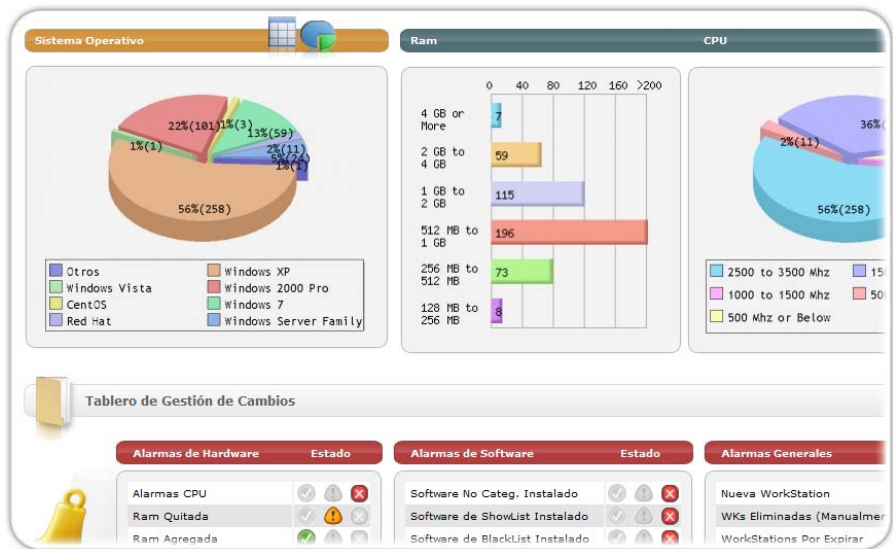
Sistema Operativo

Ram

CPU

22%(101)
1%(3)
13%(59)
1%(1)
2%(11)
5%(24)
1%(1)
56%(258)

Otros
Windows XP
Windows Vista
Windows 2000 Pro
CentOS
Windows 7
Red Hat
Windows Server Family

| | 0 | 40 | 80 | 120 | 160 | >200 |
|---|---|---|---|---|---|---|
| 4 GB or More | 7 | | | | | |
| 2 GB to 4 GB | 59 | | | | | |
| 1 GB to 2 GB | 115 | | | | | |
| 512 MB to 1 GB | 196 | | | | | |
| 256 MB to 512 MB | 73 | | | | | |
| 128 MB to 256 MB | 8 | | | | | |

2%(11)
36%
56%(258)

2500 to 3500 Mhz
15
1000 to 1500 Mhz
50
500 Mhz or Below

Tablero de Gestión de Cambios

Alarmas de Hardware
Estado
Alarmas CPU
Ram Quitada
Ram Agregada

Alarmas de Software
Estado
Software No Categ. Instalado
Software de ShowList Instalado
Software de BlackList Instalado

Alarmas Generales
Nueva WorkStation
WKs Eliminadas (Manualmer
WorkStations Por Expirar